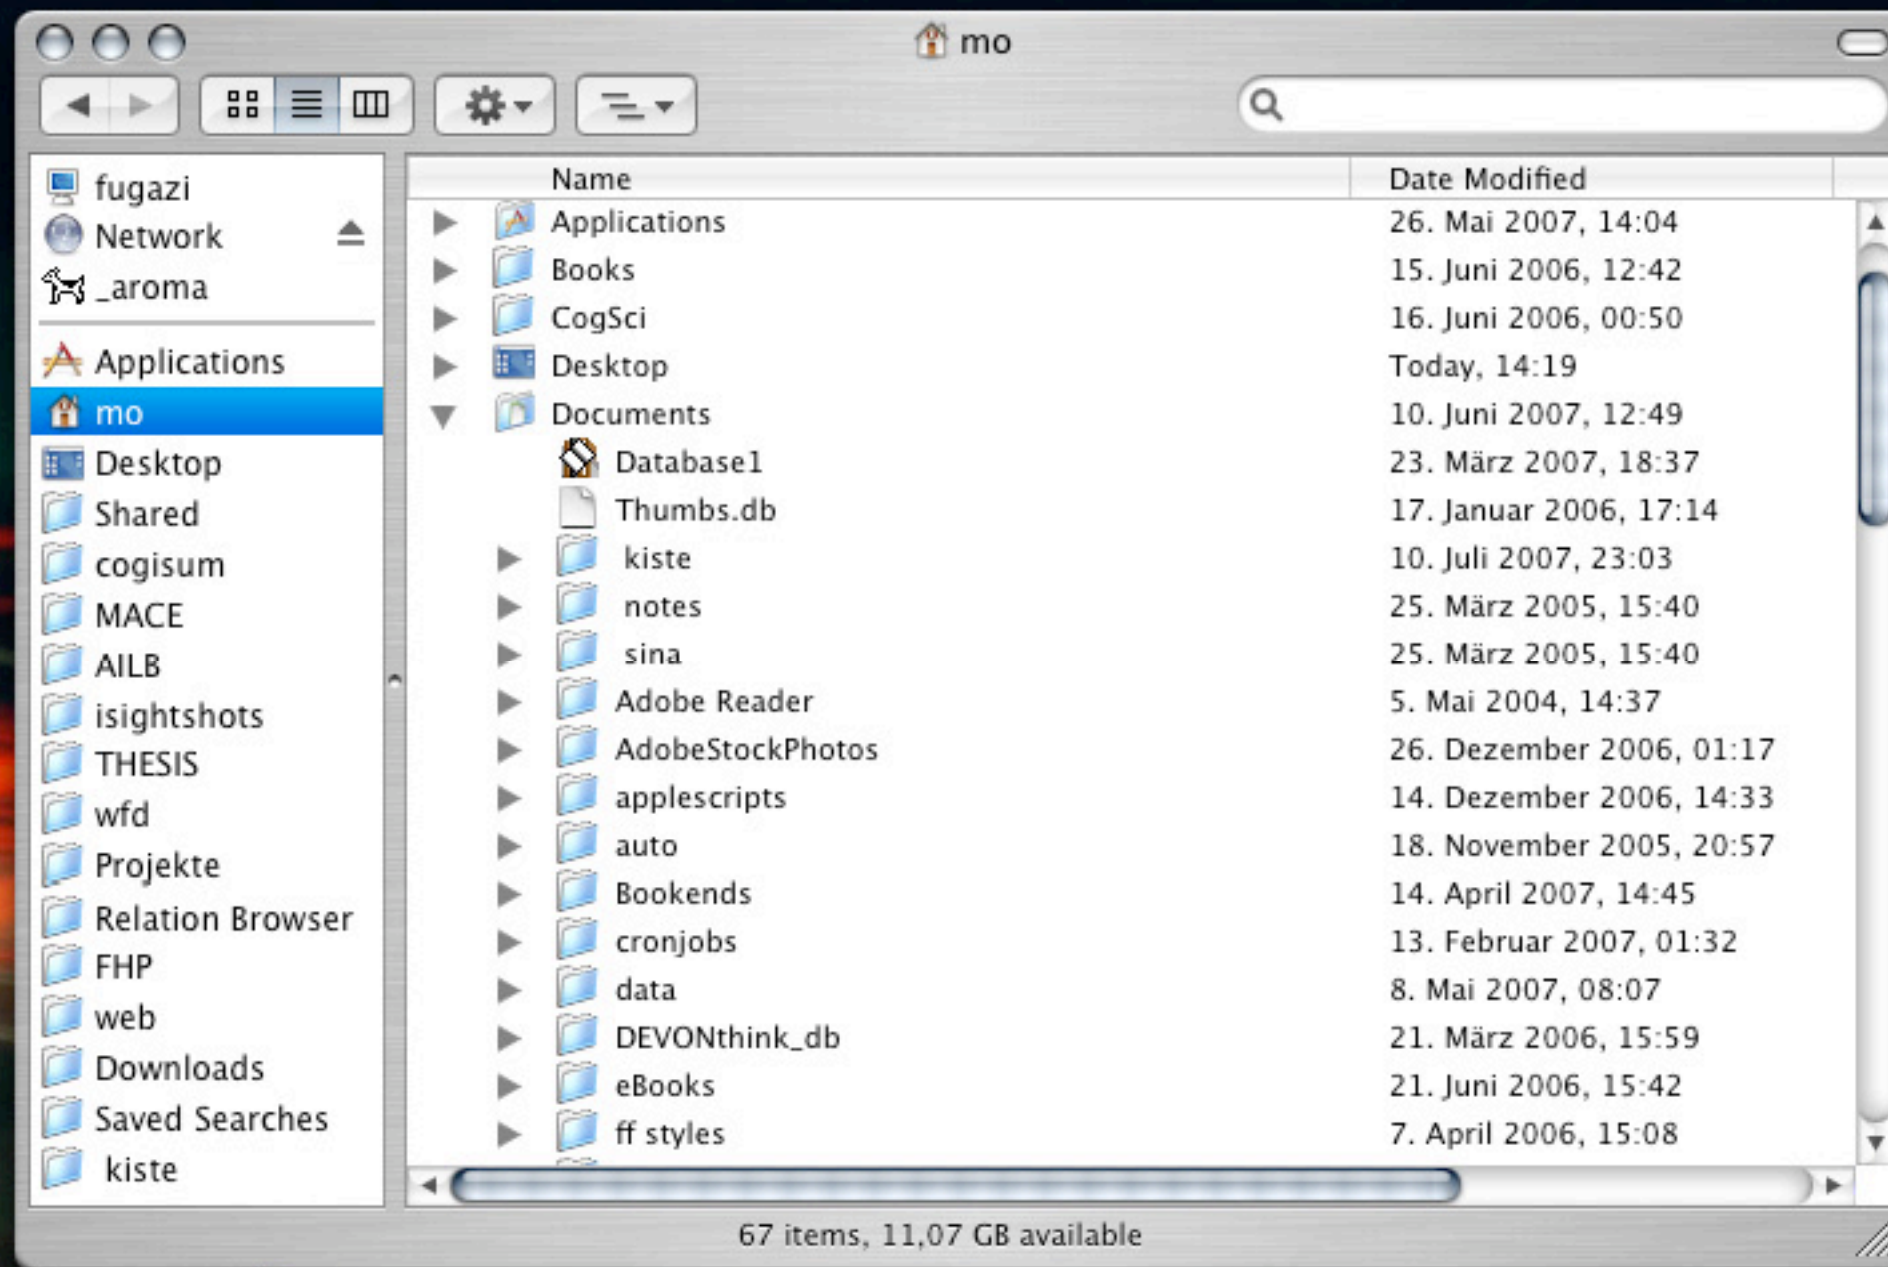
mo

fugazi
Network
_aroma
Applications
mo
Desktop
Shared
cogisum
MACE
AILB
isightshots
THESIS
wfd
Projekte
Relation Browser
FHP
web
Downloads
Saved Searches
kiste

| Name | Date Modified |
|---|---|
| Applications | 26. Mai 2007, 14:04 |
| Books | 15. Juni 2006, 12:42 |
| CogSci | 16. Juni 2006, 00:50 |
| Desktop | Today, 14:19 |
| Documents | 10. Juni 2007, 12:49 |
| Database1 | 23. März 2007, 18:37 |
| Thumbs.db | 17. Januar 2006, 17:14 |
| kiste | 10. Juli 2007, 23:03 |
| notes | 25. März 2005, 15:40 |
| sina | 25. März 2005, 15:40 |
| Adobe Reader | 5. Mai 2004, 14:37 |
| AdobeStockPhotos | 26. Dezember 2006, 01:17 |
| applescripts | 14. Dezember 2006, 14:33 |
| auto | 18. November 2005, 20:57 |
| Bookends | 14. April 2007, 14:45 |
| cronjobs | 13. Februar 2007, 01:32 |
| data | 8. Mai 2007, 08:07 |
| DEVONthink_db | 21. März 2006, 15:59 |
| eBooks | 21. Juni 2006, 15:42 |
| ff styles | 7. April 2006, 15:08 |

67 items, 11,07 GB available